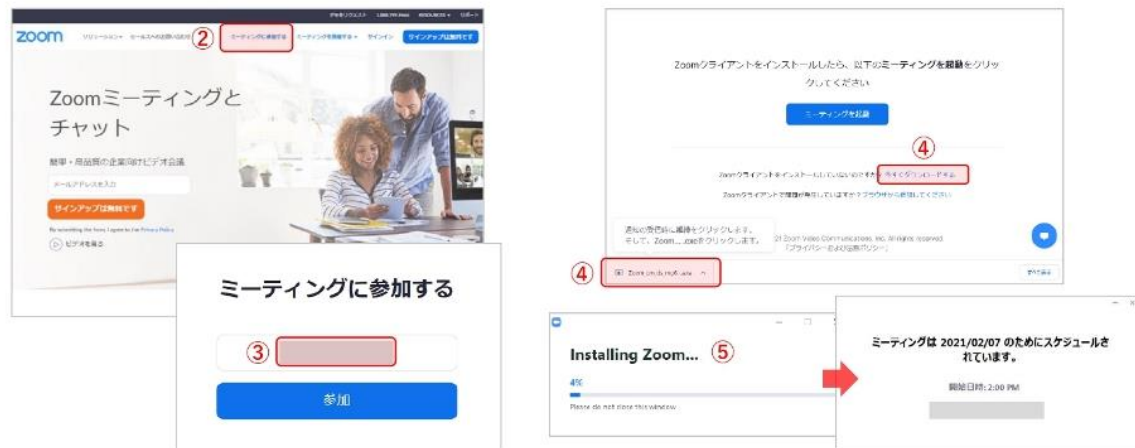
デモをリクエスト　1.888.799.9666　RESOURCES　サポート

zoom　ソリューション　セールスへのお問い合わせ　② ミーティングに参加する　ミーティングを開催する　サインイン　サインアップは無料です

Zoomミーティングとチャット

簡単・高品質の企業向けビデオ会議

メールアドレスを入力

サインアップは無料です

By submitting the form, I agree to the Privacy Policy

ビデオを見る

ミーティングに参加する

③

参加

Zoomクライアントをインストールしたら、以下のミーティングを起動をクリックしてください

ミーティングを起動

④

Zoomクライアントをインストールしていないのですか今すぐダウンロードする

Zoomクライアントで問題が発生していますかブラウザから参加してください

通知の受信時に繊維をクリックします。そして、Zoom....exeをクリックします。

©2021 Zoom Video Communications, Inc. All rights reserved.
「プライバシーおよび法務ポリシー」

④ Zoom_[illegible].exe

すべて表示

Installing Zoom... ⑤

4%

Please do not close this window

ミーティングは 2021/02/07 のためにスケジュールされています。

開始日時: 2:00 PM